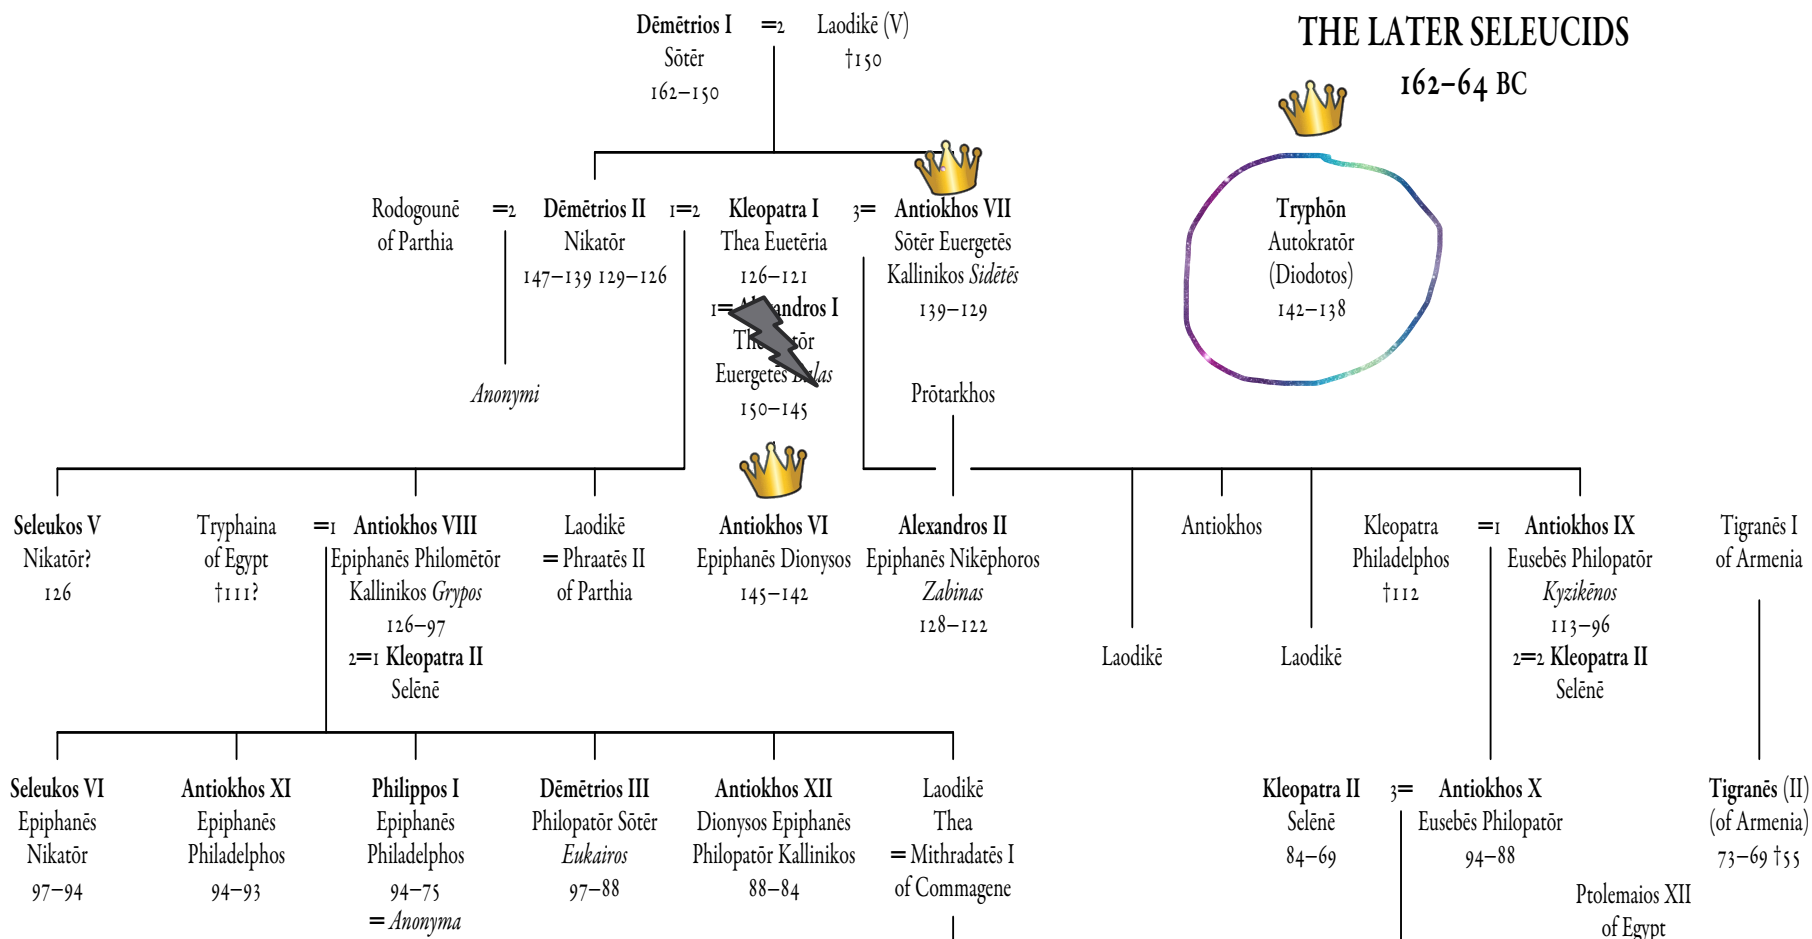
THE LATER SELEUCIDS
162–64 BC

Dēmētrios I Sōtēr 162–150 =2 Laodikē (V) †150

Rodogounē of Parthia =2 Dēmētrios II Nikatōr 147–139 129–126 1=2 Kleopatra I Thea Euetēria 126–121 3= Antiokhos VII Sōtēr Euergetēs Kallinikos *Sidētēs* 139–129

1= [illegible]andros I The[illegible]tōr Euergetēs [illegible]*las* 150–145

Tryphōn Autokratōr (Diodotos) 142–138

*Anonymi*

Prōtarkhos

Seleukos V Nikatōr? 126

Tryphaina of Egypt †111? =1 Antiokhos VIII Epiphanēs Philomētōr Kallinikos *Grypos* 126–97 2=1 Kleopatra II Selēnē

Laodikē = Phraatēs II of Parthia

Antiokhos VI Epiphanēs Dionysos 145–142

Alexandros II Epiphanēs Nikēphoros *Zabinas* 128–122

Antiokhos

Laodikē

Laodikē

Kleopatra Philadelphos †112 =1 Antiokhos IX Eusebēs Philopatōr *Kyzikēnos* 113–96 2=2 Kleopatra II Selēnē

Tigranēs I of Armenia

Seleukos VI Epiphanēs Nikatōr 97–94

Antiokhos XI Epiphanēs Philadelphos 94–93

Philippos I Epiphanēs Philadelphos 94–75 = *Anonyma*

Dēmētrios III Philopatōr Sōtēr *Eukairos* 97–88

Antiokhos XII Dionysos Epiphanēs Philopatōr Kallinikos 88–84

Laodikē Thea = Mithradatēs I of Commagene

Kleopatra II Selēnē 84–69 3= Antiokhos X Eusebēs Philopatōr 94–88

Tigranēs (II) (of Armenia) 73–69 †55

Ptolemaios XII of Egypt